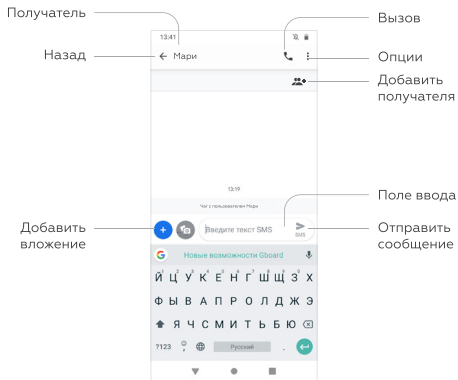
Получатель

Вызов

13:41

Назад

Мари

Опции

Добавить получателя

13:19

Чат с пользователем Мари

Поле ввода

Добавить вложение

Введите текст SMS

SMS

Отправить сообщение

Новые возможности Gboard

Й Ц У К Е Н Г Ш Щ З Х

Ф Ы В А П Р О Л Д Ж Э

Я Ч С М И Т Ь Б Ю

?123

Русский

.